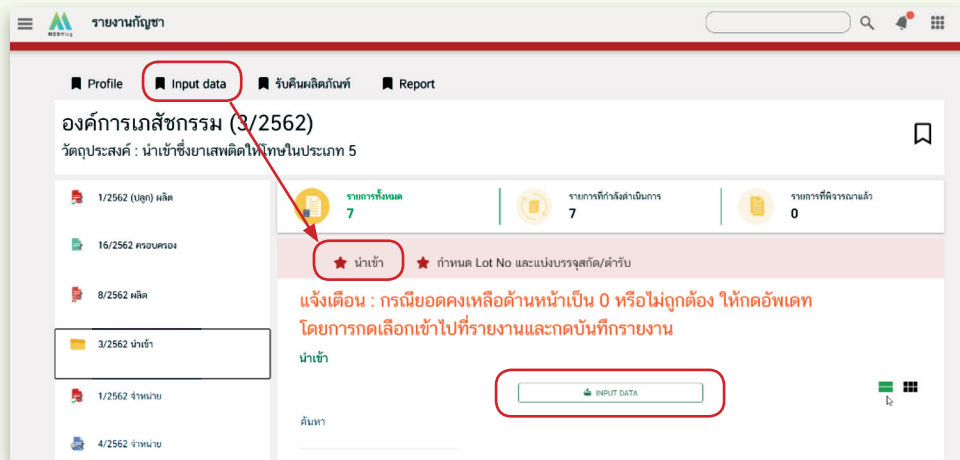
MESHlog รายงานกัญชา

Profile Input data รับคืนผลิตภัณฑ์ Report

องค์การเภสัชกรรม (3/2562)

วัตถุประสงค์ : นำเข้าซึ่งยาเสพติดให้โทษในประเภท 5

1/2562 (ปลูก) ผลิต

16/2562 ครอบครอง

8/2562 ผลิต

3/2562 นำเข้า

1/2562 จำหน่าย

4/2562 จำหน่าย

รายการทั้งหมด
7

รายการที่กำลังดำเนินการ
7

รายการที่พิจารณาแล้ว
0

นำเข้า

กำหนด Lot No และแบ่งบรรจุสกัด/ตำรับ

แจ้งเตือน : กรณียอดคงเหลือด้านหน้าเป็น 0 หรือไม่ถูกต้อง ให้กดอัพเดท โดยการกดเลือกเข้าไปที่รายงานและกดบันทึกรายงาน

นำเข้า

INPUT DATA

ค้นหา